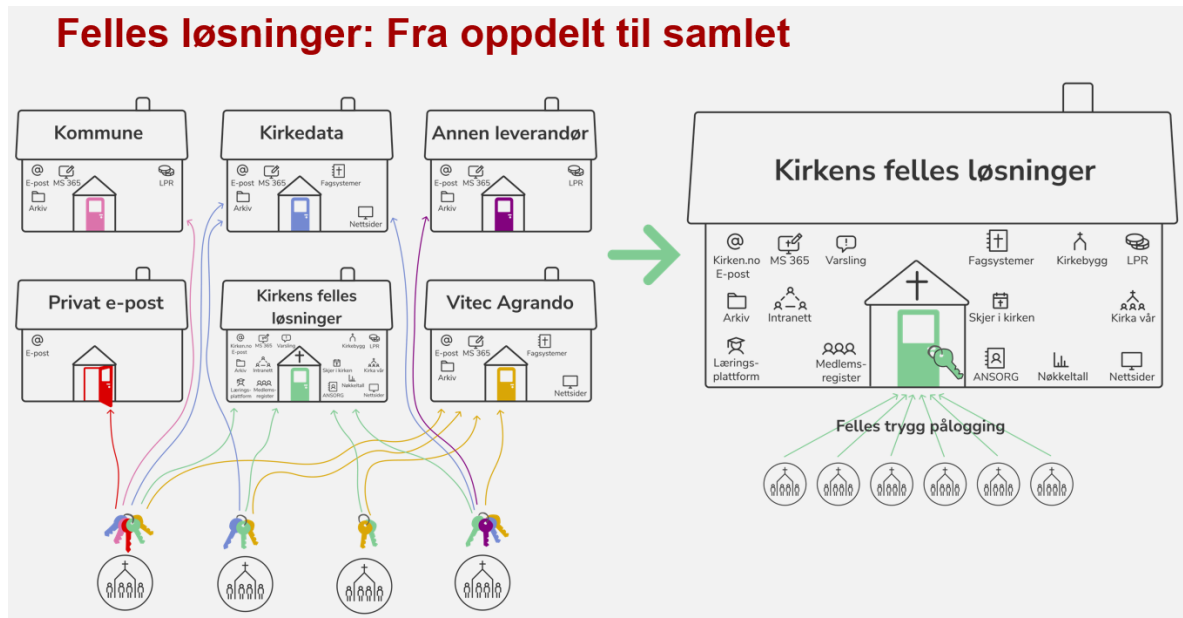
Felles løsninger: Fra oppdelt til samlet

Kommune
E-post
MS 365
LPR
Arkiv

Kirkedata
E-post
MS 365
Fagsystemer
Arkiv
Nettsider

Annen leverandør
E-post
MS 365
LPR
Arkiv

Privat e-post
E-post

Kirkens felles løsninger
Kirken.no E-post
MS 365
Varsling
Kirkebygg
LPR
Arkiv
Intranett
Skjer i kirken
Kirka vår
Læringsplattform
Medlemsregister
ANSORG
Nøkkeltall
Nettsider

Vitec Agrando
E-post
MS 365
Fagsystemer
Arkiv
Nettsider

Kirkens felles løsninger
Kirken.no E-post
MS 365
Varsling
Fagsystemer
Kirkebygg
LPR
Arkiv
Intranett
Skjer i kirken
Kirka vår
Lærings-plattform
Medlems-register
ANSORG
Nøkkeltall
Nettsider

Felles trygg pålogging